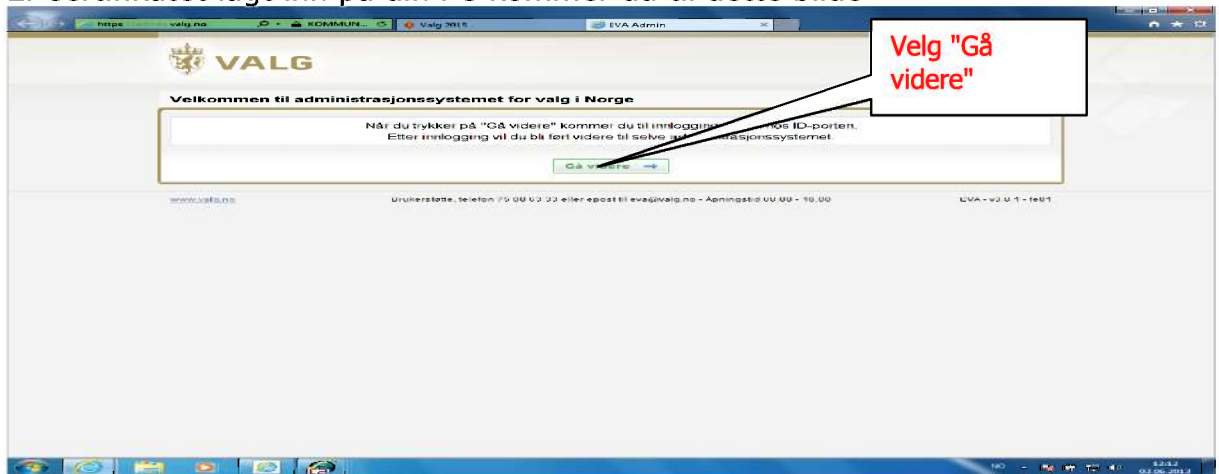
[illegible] på din PC kommer du til dette bildet

https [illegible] valg.no
KOMMUN...
Valg 2015
EVA Admin

VALG

Velg "Gå videre"

Velkommen til administrasjonssystemet for valg i Norge

Når du trykker på "Gå videre" kommer du til innlogging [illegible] hos ID-porten.
Etter innlogging vil du bli ført videre til selve a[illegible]rasjonssystemet.

Gå videre →

www.valg.no

Brukerstøtte, telefon 75 00 03 33 eller epost til eva@valg.no - Åpningstid 00.00 - 16.00

EVA - v3.0.1 - fe01

NO
12:12
02.06.2015